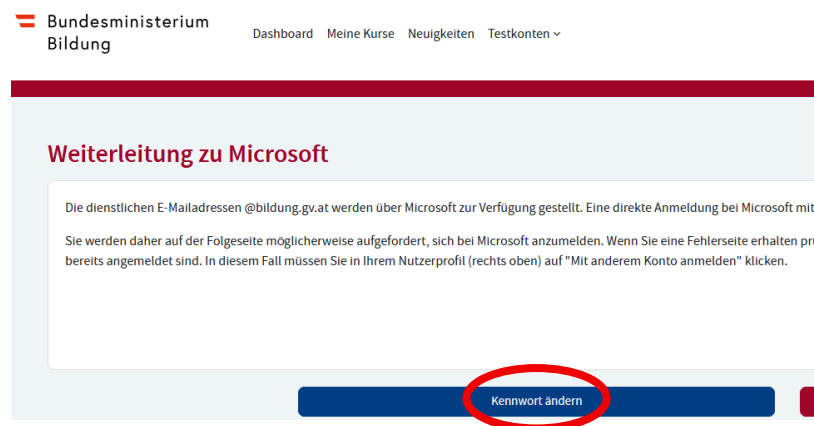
Bundesministerium Bildung

Dashboard Meine Kurse Neuigkeiten Testkonten

Weiterleitung zu Microsoft

Die dienstlichen E-Mailadressen @bildung.gv.at werden über Microsoft zur Verfügung gestellt. Eine direkte Anmeldung bei Microsoft mit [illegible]

Sie werden daher auf der Folgeseite möglicherweise aufgefordert, sich bei Microsoft anzumelden. Wenn Sie eine Fehlerseite erhalten pr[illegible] bereits angemeldet sind. In diesem Fall müssen Sie in Ihrem Nutzerprofil (rechts oben) auf "Mit anderem Konto anmelden" klicken.

Kennwort ändern